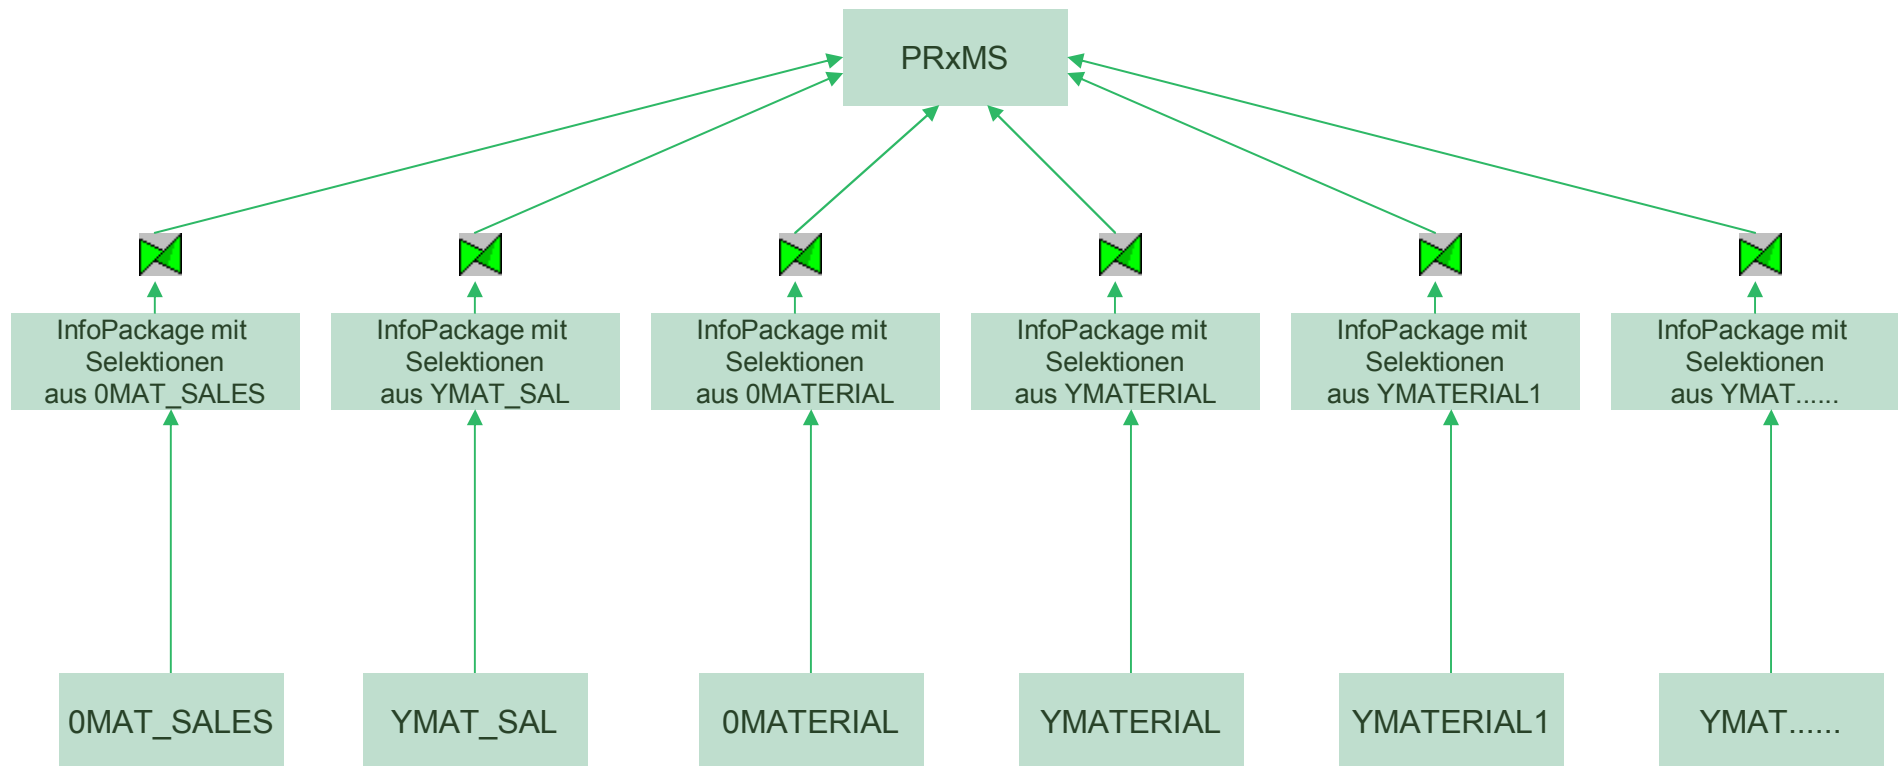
PRxMS

InfoPackage mit Selektionen aus 0MAT_SALES

InfoPackage mit Selektionen aus YMAT_SAL

InfoPackage mit Selektionen aus 0MATERIAL

InfoPackage mit Selektionen aus YMATERIAL

InfoPackage mit Selektionen aus YMATERIAL1

InfoPackage mit Selektionen aus YMAT......

0MAT_SALES

YMAT_SAL

0MATERIAL

YMATERIAL

YMATERIAL1

YMAT......